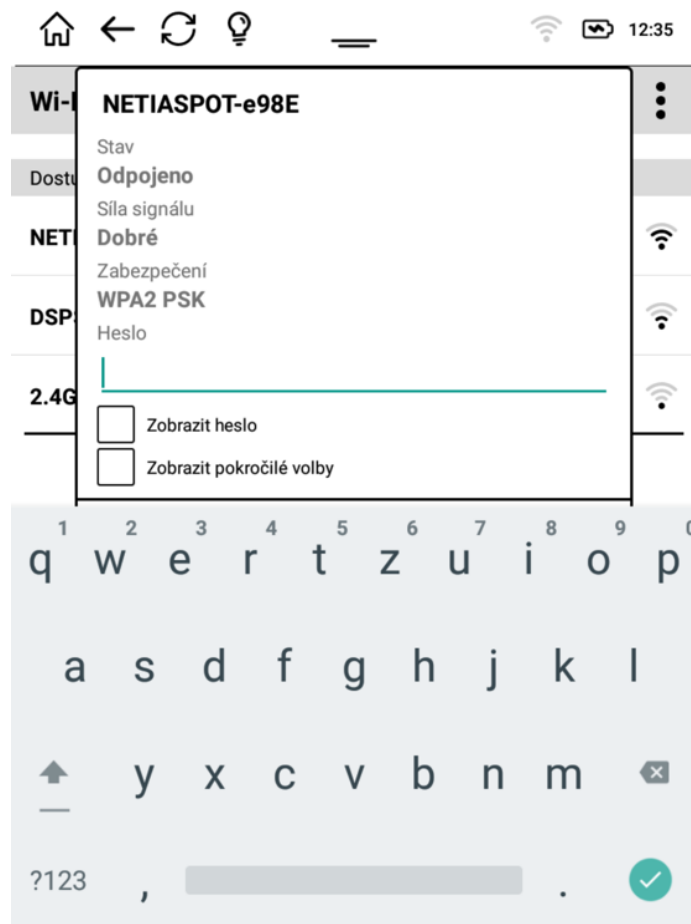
12:35

Wi-

NETIASPOT-e98E

Stav
Odpojeno
Síla signálu
Dobré
Zabezpečení
WPA2 PSK
Heslo

Zobrazit heslo
Zobrazit pokročilé volby

Dostu
NET
DSP
2.4G

1 2 3 4 5 6 7 8 9 0
q w e r t z u i o p
a s d f g h j k l
y x c v b n m
?123 , .